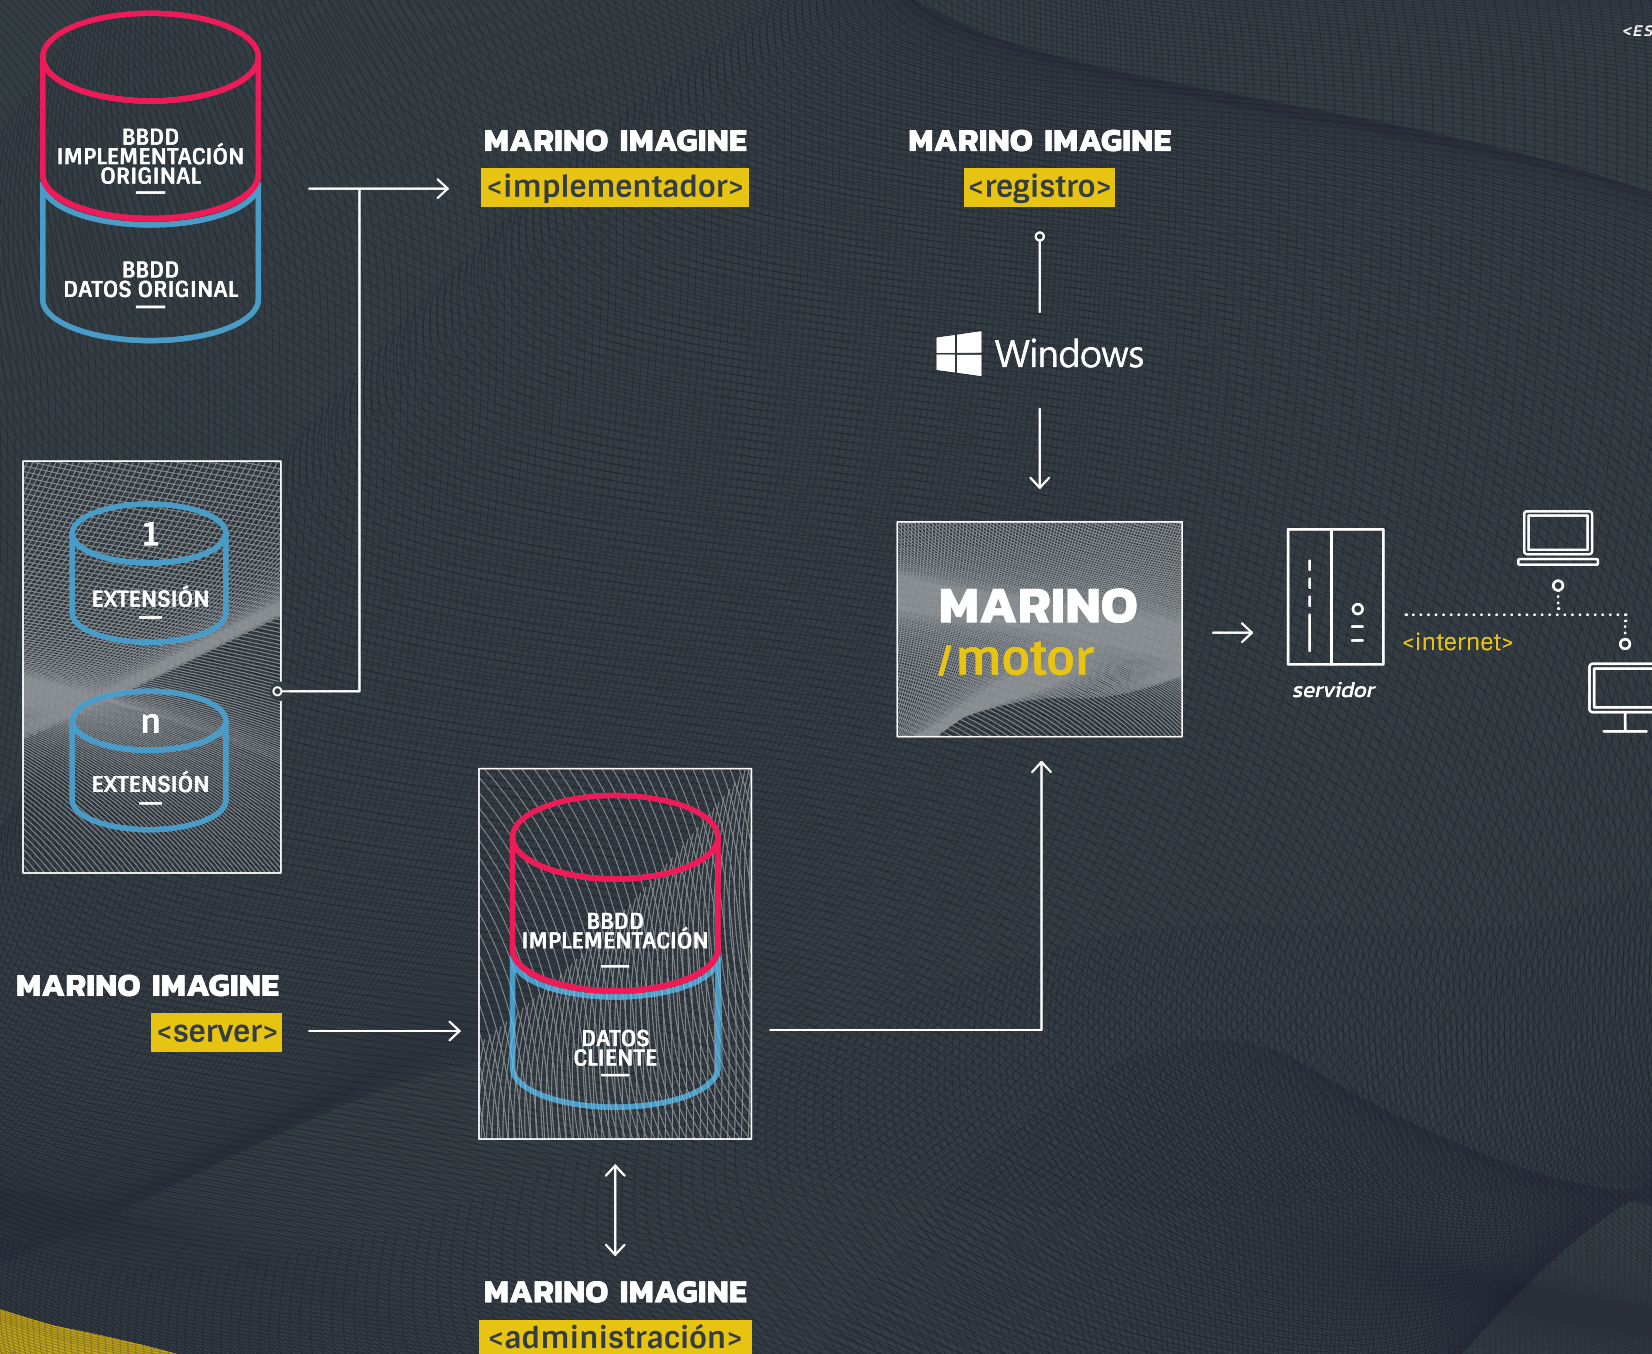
<ES

BBDD IMPLEMENTACIÓN ORIGINAL

BBDD DATOS ORIGINAL

MARINO IMAGINE
<implementador>

MARINO IMAGINE
<registro>

Windows

1
EXTENSIÓN

n
EXTENSIÓN

MARINO
/motor

servidor

<internet>

BBDD IMPLEMENTACIÓN

DATOS CLIENTE

MARINO IMAGINE
<server>

MARINO IMAGINE
<administración>